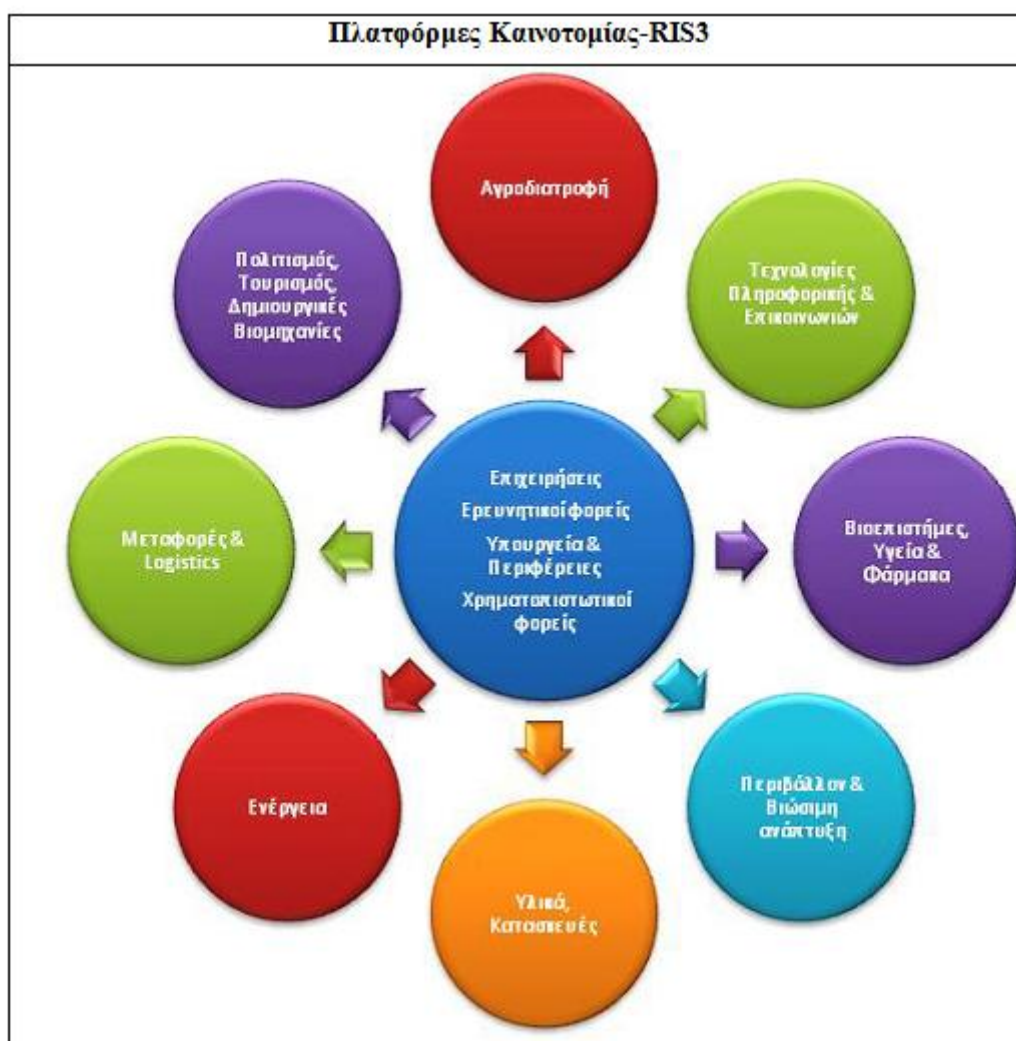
Πλατφόρμες Καινοτομίας-RIS3

Αγροδιατροφή

Τεχνολογίες Πληροφορικής & Επικοινωνιών

Βιοεπιστήμες, Υγεία & Φάρμακα

Περιβάλλον & Βιώσιμη ανάπτυξη

Υλικά, Κατασκευές

Ενέργεια

Μεταφορές & Logistics

Πολιτισμός, Τουρισμός, Δημιουργικές Βιομηχανίες

Επιχειρήσεις
Ερευνητικοί φορείς
Υπουργεία & Περιφέρειες
Χρηματοπιστωτικοί φορείς